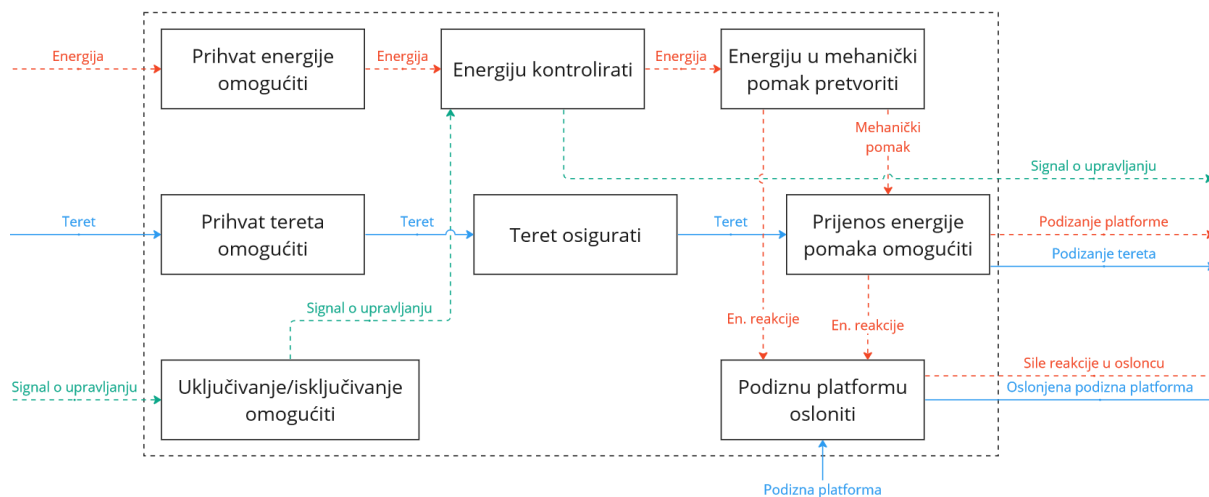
Energija

Prihvat energije omogućiti

Energija

Energiju kontrolirati

Energija

Energiju u mehanički pomak pretvoriti

Mehanički pomak

Signal o upravljanju

Teret

Prihvat tereta omogućiti

Teret

Teret osigurati

Teret

Prijenos energije pomaka omogućiti

Podizanje platforme

Podizanje tereta

Signal o upravljanju

En. reakcije

En. reakcije

Signal o upravljanju

Uključivanje/isključivanje omogućiti

Podiznu platformu osloniti

Sile reakcije u osloncu

Oslonjena podizna platforma

Podizna platforma